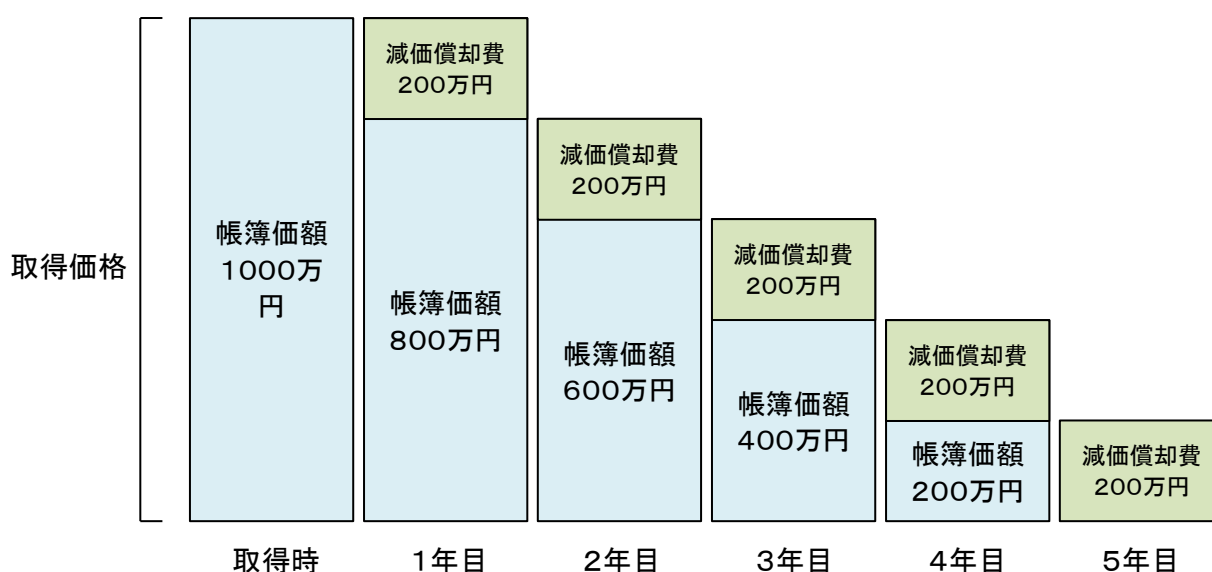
取得価格

帳簿価額
1000万円

減価償却費
200万円

帳簿価額
800万円

減価償却費
200万円

帳簿価額
600万円

減価償却費
200万円

帳簿価額
400万円

減価償却費
200万円

帳簿価額
200万円

減価償却費
200万円

取得時
1年目
2年目
3年目
4年目
5年目